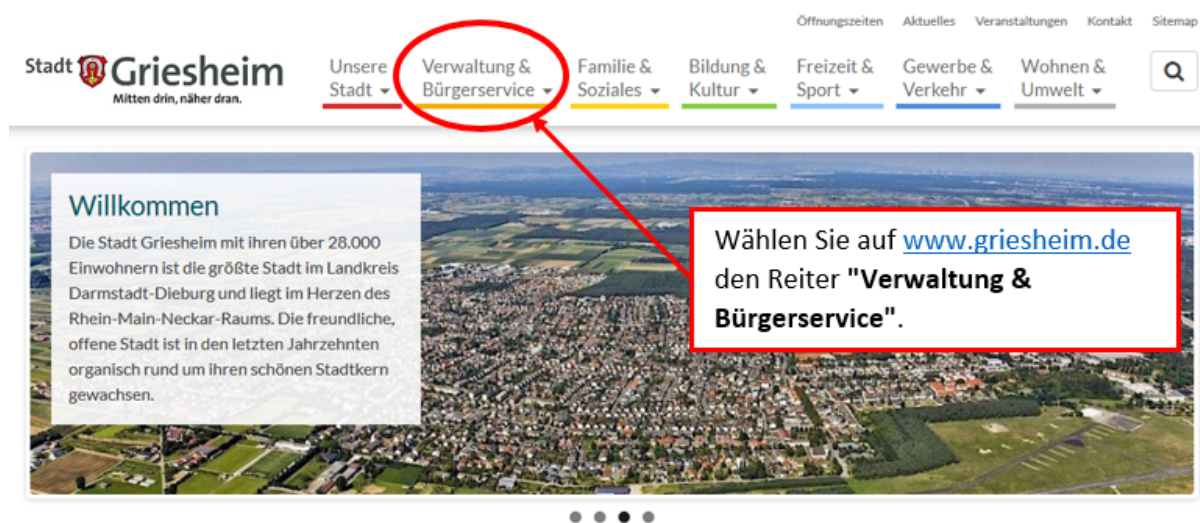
Öffnungszeiten Aktuelles Veranstaltungen Kontakt Sitemap

Stadt Griesheim
Mitten drin, näher dran.

Unsere Stadt
Verwaltung & Bürgerservice
Familie & Soziales
Bildung & Kultur
Freizeit & Sport
Gewerbe & Verkehr
Wohnen & Umwelt

Willkommen

Die Stadt Griesheim mit ihren über 28.000 Einwohnern ist die größte Stadt im Landkreis Darmstadt-Dieburg und liegt im Herzen des Rhein-Main-Neckar-Raums. Die freundliche, offene Stadt ist in den letzten Jahrzehnten organisch rund um ihren schönen Stadtkern gewachsen.

Wählen Sie auf www.griesheim.de den Reiter **"Verwaltung & Bürgerservice"**.